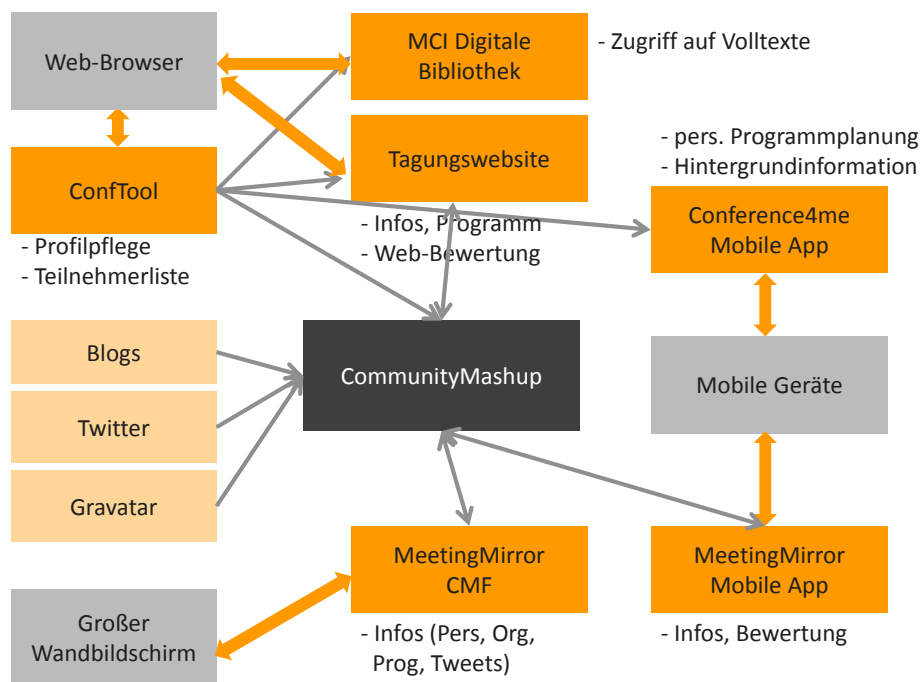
Web-Browser

MCI Digitale Bibliothek

- Zugriff auf Volltexte

Tagungswebsite

- pers. Programmplanung
- Hintergrundinformation

ConfTool

- Infos, Programm
- Web-Bewertung

Conference4me Mobile App

- Profilpflege
- Teilnehmerliste

Blogs

CommunityMashup

Twitter

Mobile Geräte

Gravatar

MeetingMirror CMF

MeetingMirror Mobile App

Großer Wandbildschirm

- Infos (Pers, Org, Prog, Tweets)

- Infos, Bewertung